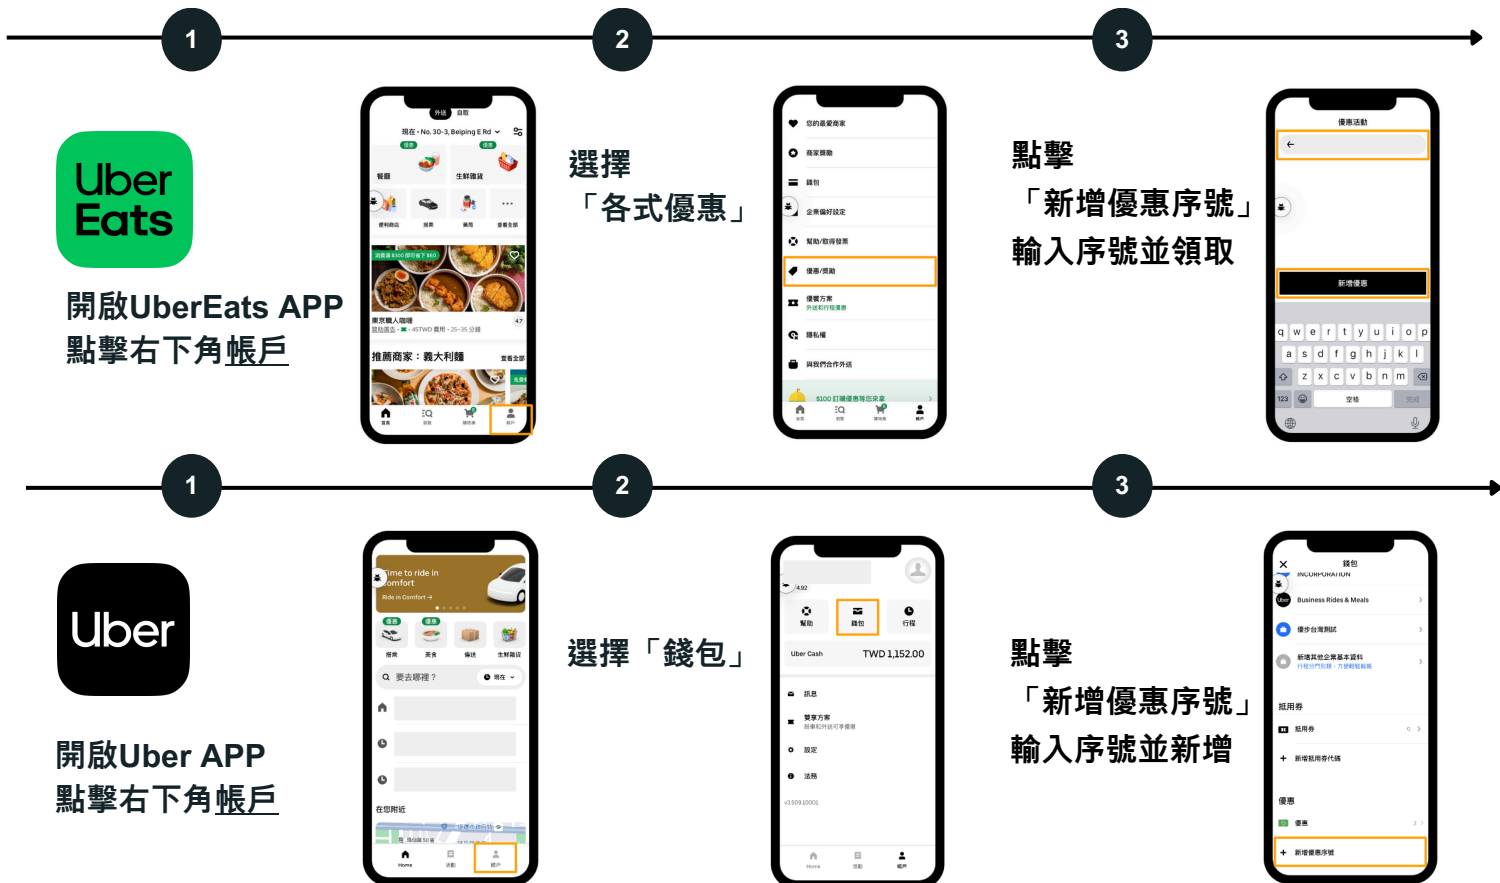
1

2

3

Uber Eats

開啟UberEats APP
點擊右下角帳戶

外送 自取
現在 • No. 30-3, Beiping E Rd
餐廳
生鮮雜貨
便利商店
酒類
藥局
查看全部
東京職人咖哩
推薦商家：義大利麵
查看全部

選擇
「各式優惠」

您的最愛商家
商家獎勵
錢包
企業偏好設定
幫助/取得發票
優惠/獎勵
優惠方案
隱私權
與我們合作外送
$100 訂購優惠等您來拿

點擊
「新增優惠序號」
輸入序號並領取

優惠活動
新增優惠
q w e r t y u i o p
a s d f g h j k l
z x c v b n m
123
空格
完成

1

2

3

Uber

開啟Uber APP
點擊右下角帳戶

Time to ride in Comfort
Ride in Comfort →
優惠
優惠
預約
美食
傳送
生鮮雜貨
要去哪裡？
現在
在您附近

選擇「錢包」

4.92
幫助
錢包
行程
Uber Cash
TWD 1,152.00
訊息
優享方案
設定
法務
v3.509.10001
Home

點擊
「新增優惠序號」
輸入序號並新增

錢包
INCORPORATION
Business Rides & Meals
優步台灣測試
新增其他企業基本資料
抵用券
抵用券
新增抵用券代碼
優惠
優惠
新增優惠序號